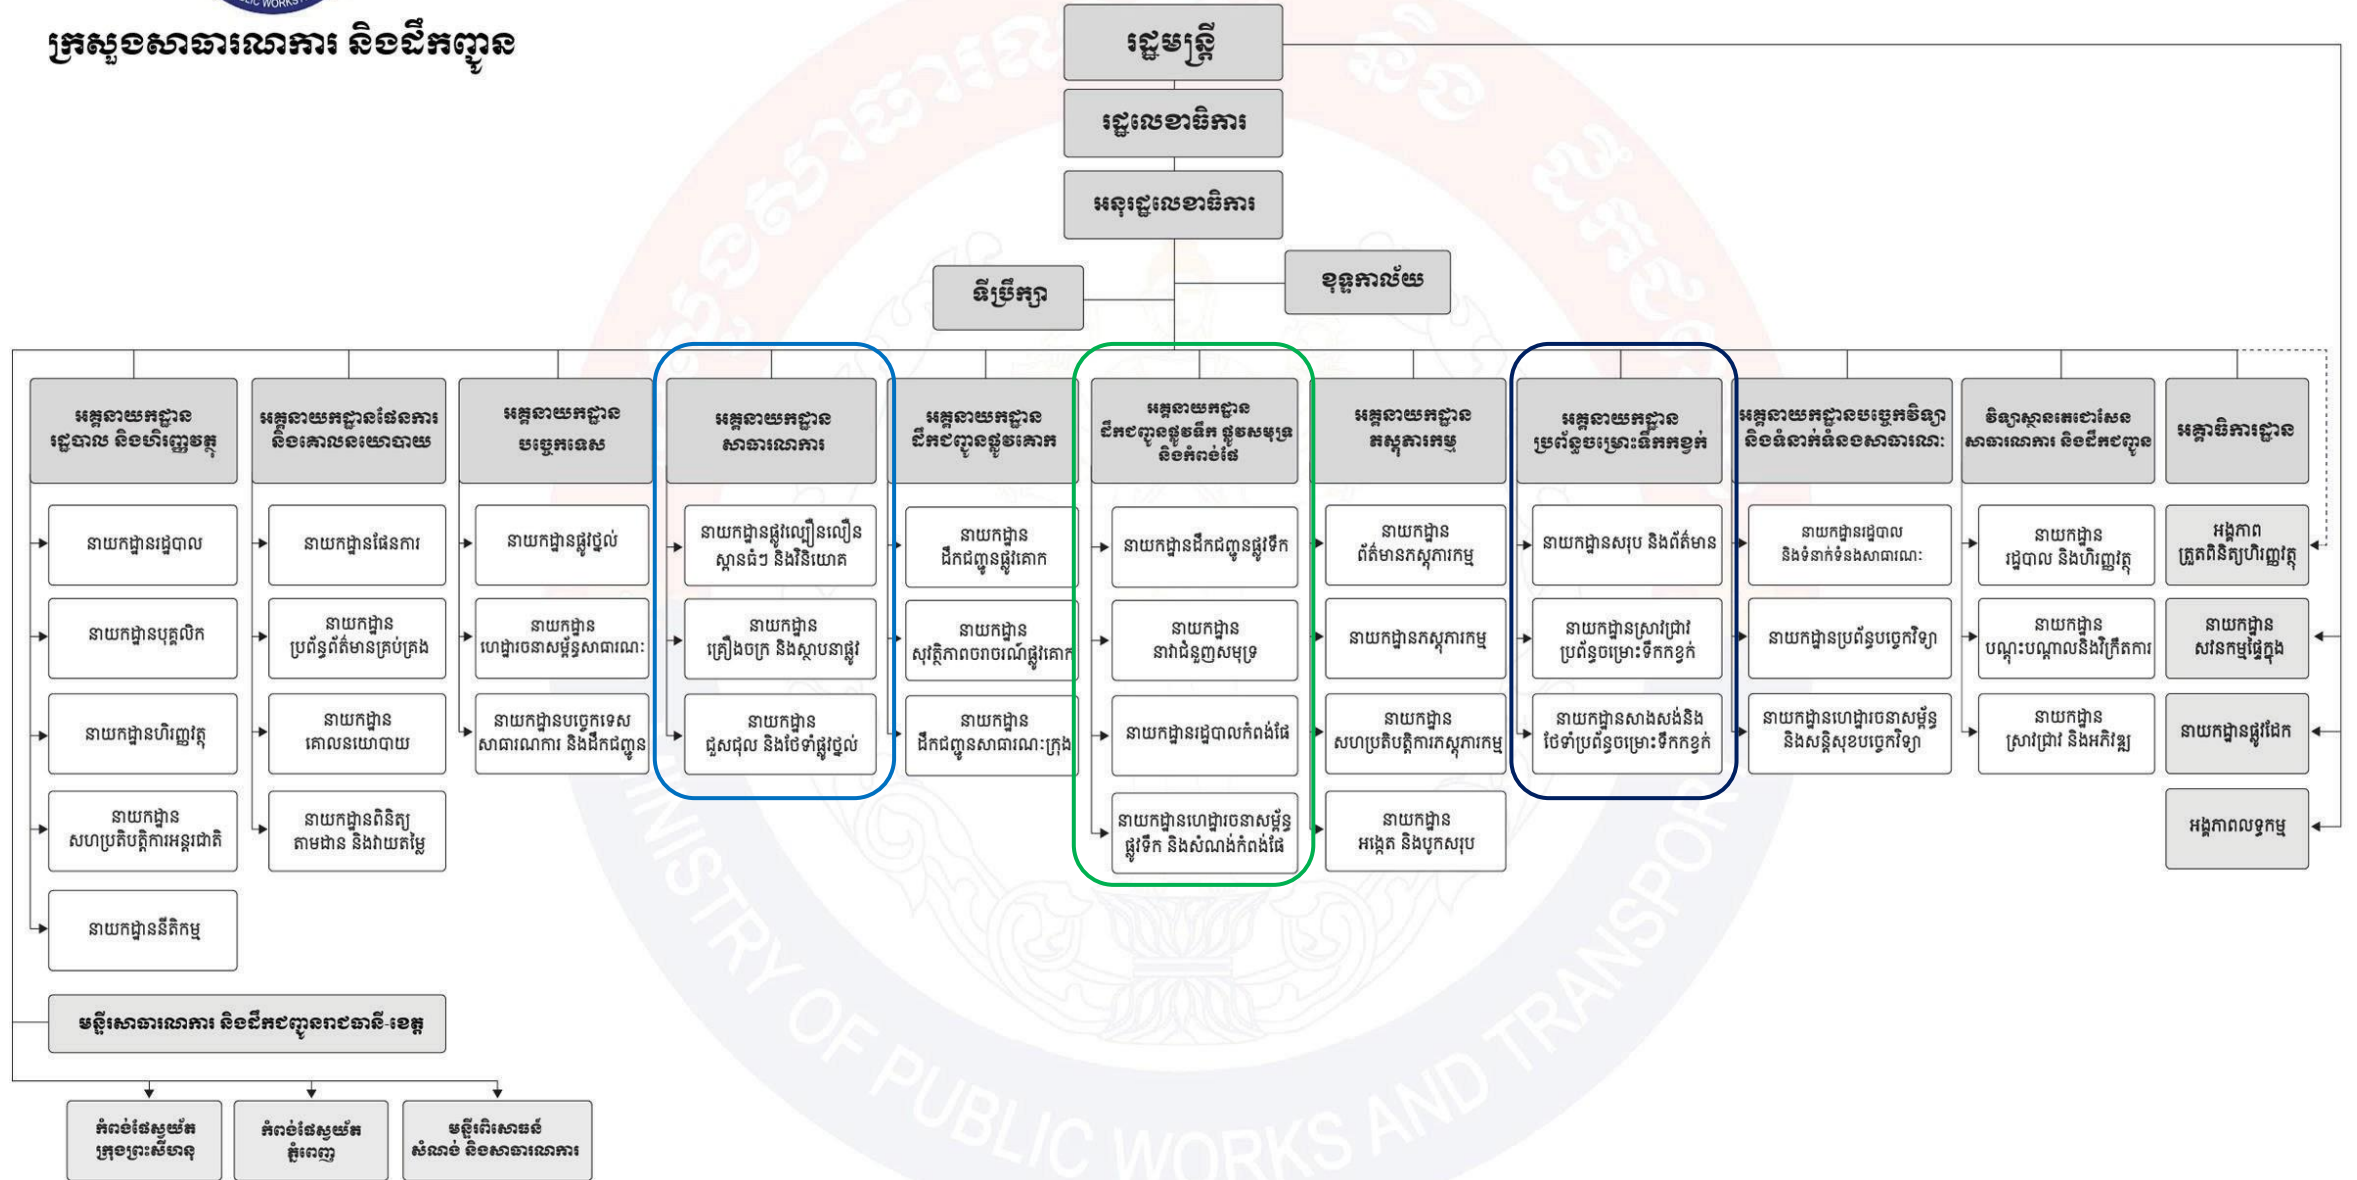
ក្រសួងសាធារណការ និងដឹកជញ្ជូន

រដ្ឋមន្ត្រី

រដ្ឋលេខាធិការ

អនុរដ្ឋលេខាធិការ

ទីប្រឹក្សា

ខុទ្ទកាល័យ

អគ្គនាយកដ្ឋាន រដ្ឋបាល និងហិរញ្ញវត្ថុ

នាយកដ្ឋានរដ្ឋបាល

នាយកដ្ឋានបុគ្គលិក

នាយកដ្ឋានហិរញ្ញវត្ថុ

នាយកដ្ឋាន សហប្រតិបត្តិការអន្តរជាតិ

នាយកដ្ឋាននីតិកម្ម

អគ្គនាយកដ្ឋានផែនការ និងគោលនយោបាយ

នាយកដ្ឋានផែនការ

នាយកដ្ឋាន ប្រព័ន្ធព័ត៌មានគ្រប់គ្រង

នាយកដ្ឋាន គោលនយោបាយ

នាយកដ្ឋានពិនិត្យ តាមដាន និងវាយតម្លៃ

អគ្គនាយកដ្ឋាន បច្ចេកទេស

នាយកដ្ឋានផ្លូវថ្នល់

នាយកដ្ឋាន ហេដ្ឋារចនាសម្ព័ន្ធសាធារណៈ

នាយកដ្ឋានបច្ចេកទេស សាធារណការ និងដឹកជញ្ជូន

អគ្គនាយកដ្ឋាន សាធារណការ

នាយកដ្ឋានផ្លូវល្បឿនលឿន ស្ពានធំៗ និងវិនិយោគ

នាយកដ្ឋាន គ្រឿងចក្រ និងស្លាកសញ្ញាផ្លូវ

នាយកដ្ឋាន ជួសជុល និងថែទាំផ្លូវថ្នល់

អគ្គនាយកដ្ឋាន ដឹកជញ្ជូនផ្លូវគោក

នាយកដ្ឋាន ដឹកជញ្ជូនផ្លូវគោក

នាយកដ្ឋាន សុវត្ថិភាពចរាចរណ៍ផ្លូវគោក

នាយកដ្ឋាន ដឹកជញ្ជូនសាធារណៈក្រុង

អគ្គនាយកដ្ឋាន ដឹកជញ្ជូនផ្លូវទឹក ផ្លូវសមុទ្រ និងកំពង់ផែ

នាយកដ្ឋានដឹកជញ្ជូនផ្លូវទឹក

នាយកដ្ឋាន នាវាជំនួញសមុទ្រ

នាយកដ្ឋានរដ្ឋបាលកំពង់ផែ

នាយកដ្ឋានហេដ្ឋារចនាសម្ព័ន្ធ ផ្លូវទឹក និងសំណង់កំពង់ផែ

អគ្គនាយកដ្ឋាន គស្ដុភារកម្ម

នាយកដ្ឋាន ព័ត៌មានភស្តុភារកម្ម

នាយកដ្ឋានភស្តុភារកម្ម

នាយកដ្ឋាន សហប្រតិបត្តិការភស្តុភារកម្ម

នាយកដ្ឋាន អង្កេត និងបូកសរុប

អគ្គនាយកដ្ឋាន ប្រព័ន្ធបង្ហូរទឹកកខ្វក់

នាយកដ្ឋានសរុប និងព័ត៌មាន

នាយកដ្ឋានស្រាវជ្រាវ ប្រព័ន្ធបង្ហូរទឹកកខ្វក់

នាយកដ្ឋានសាងសង់និង ថែទាំប្រព័ន្ធបង្ហូរទឹកកខ្វក់

អគ្គនាយកដ្ឋានបច្ចេកវិទ្យា និងទំនាក់ទំនងសាធារណៈ

នាយកដ្ឋានរដ្ឋបាល និងទំនាក់ទំនងសាធារណៈ

នាយកដ្ឋានប្រព័ន្ធបច្ចេកវិទ្យា

នាយកដ្ឋានហេដ្ឋារចនាសម្ព័ន្ធ និងសន្តិសុខបច្ចេកវិទ្យា

វិទ្យាស្ថានតេជោសែន សាធារណការ និងដឹកជញ្ជូន

នាយកដ្ឋាន រដ្ឋបាល និងហិរញ្ញវត្ថុ

នាយកដ្ឋាន បណ្តុះបណ្តាលនិងក្រឹតការ

នាយកដ្ឋាន ស្រាវជ្រាវ និងអភិវឌ្ឍ

អគ្គាធិការដ្ឋាន

អង្គភាព ត្រួតពិនិត្យហិរញ្ញវត្ថុ

នាយកដ្ឋាន សវនកម្មផ្ទៃក្នុង

នាយកដ្ឋានផ្លូវដែក

អង្គភាពលទ្ធកម្ម

មន្ទីរសាធារណការ និងដឹកជញ្ជូនរាជធានី-ខេត្ត

កំពង់ផែស្វយ័ត ក្រុងព្រះសីហនុ

កំពង់ផែស្វយ័ត ភ្នំពេញ

មន្ទីរពិសោធន៍ សំណង់ និងសាធារណការ

MINISTRY OF PUBLIC WORKS AND TRANSPORT